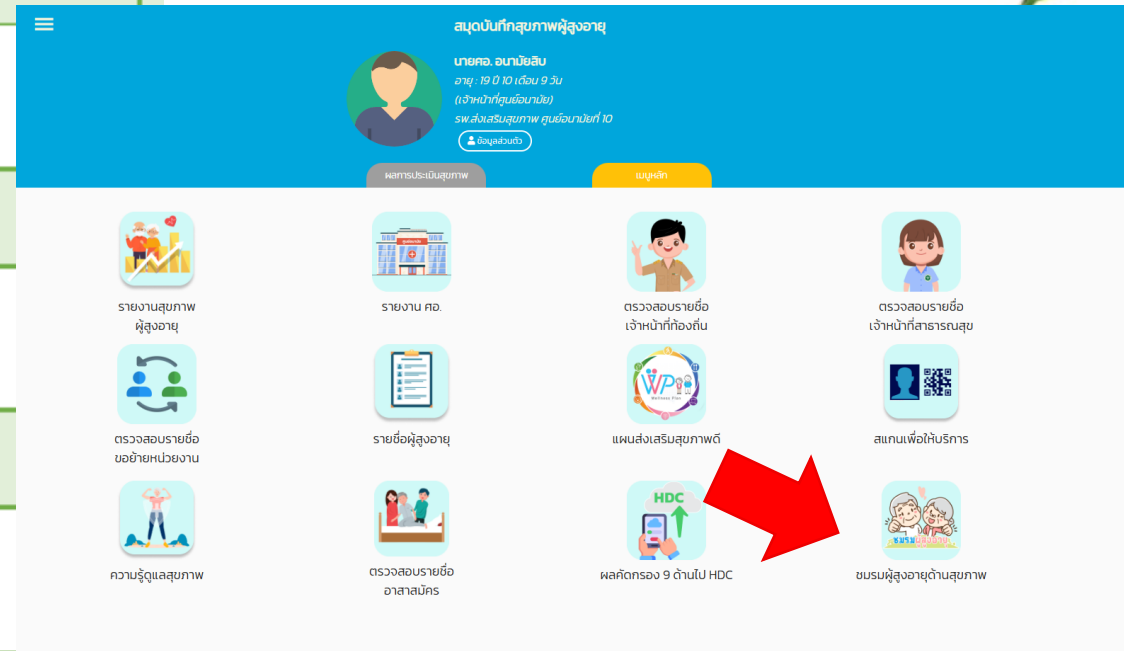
สมุดบันทึกสุขภาพผู้สูงอายุ

นายศอ. อนามัยสิบ
อายุ : 19 ปี 10 เดือน 9 วัน
(เจ้าหน้าที่ศูนย์อนามัย)
รพ.ส่งเสริมสุขภาพ ศูนย์อนามัยที่ 10
ข้อมูลส่วนตัว

ผลการประเมินสุขภาพ
เมนูหลัก

รายงานสุขภาพผู้สูงอายุ

รายงาน ศอ.

ตรวจสอบรายชื่อเจ้าหน้าที่ท้องถิ่น

ตรวจสอบรายชื่อเจ้าหน้าที่สาธารณสุข

ตรวจสอบรายชื่อขอย้ายหน่วยงาน

รายชื่อผู้สูงอายุ

WP
Wellness Plan
แผนส่งเสริมสุขภาพดี

สแกนเพื่อให้บริการ

ความรู้ดูแลสุขภาพ

ตรวจสอบรายชื่ออาสาสมัคร

HDC
ผลคัดกรอง 9 ด้านไป HDC

ชมรมผู้สูงอายุ
ชมรมผู้สูงอายุด้านสุขภาพ